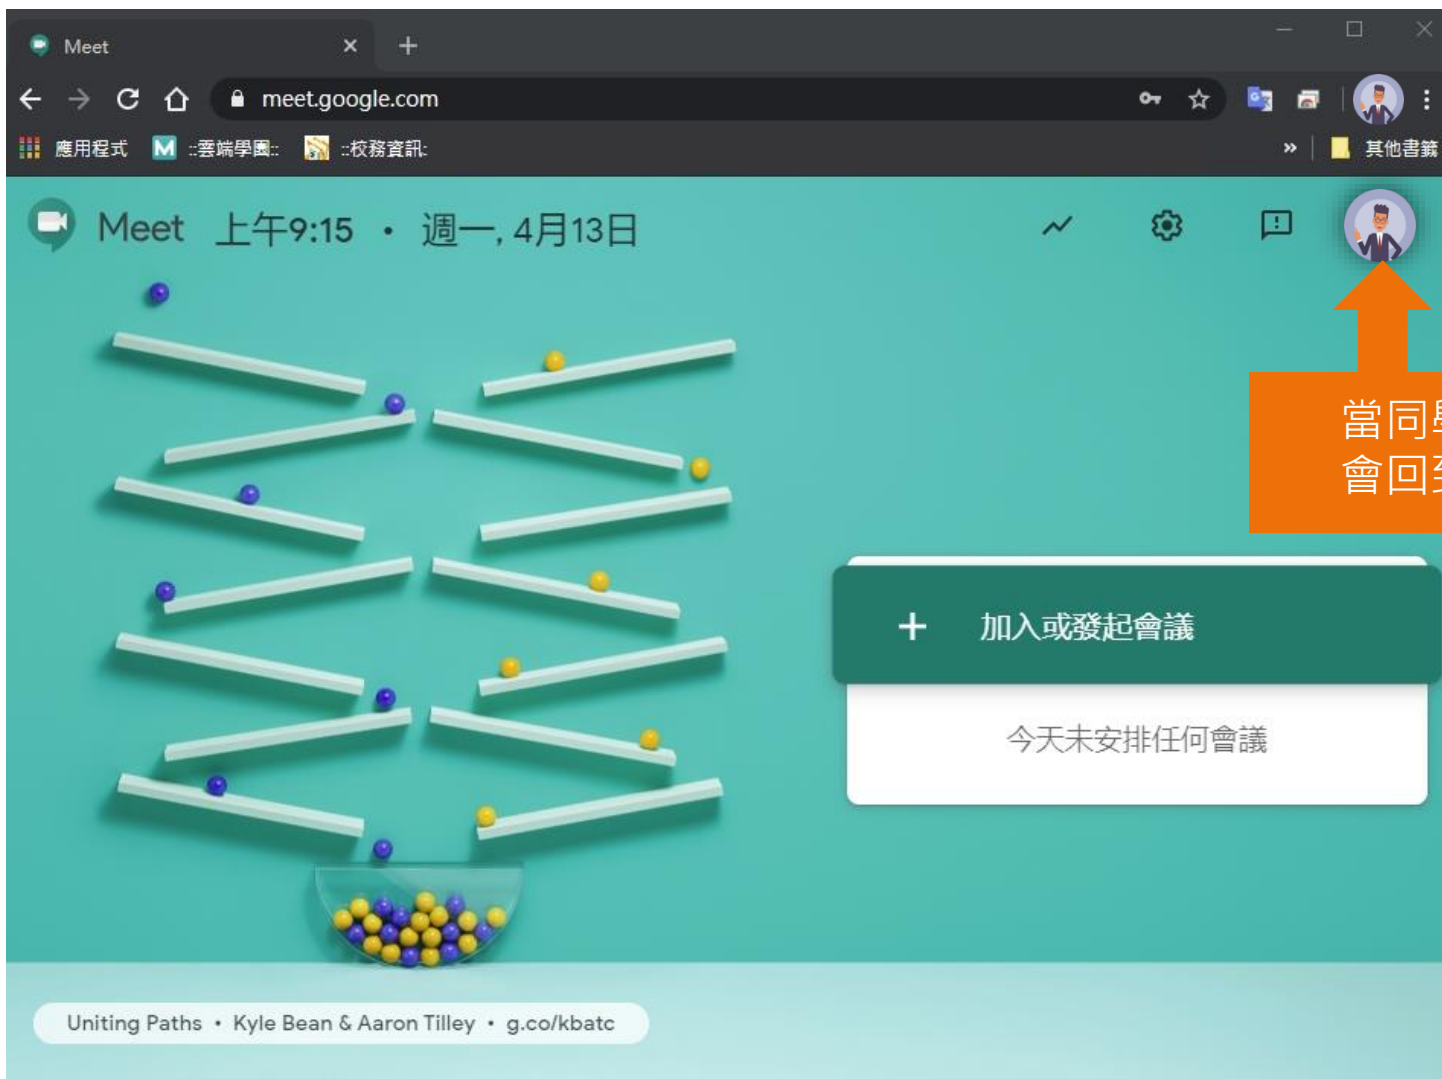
Meet ×
+

meet.google.com

應用程式 ::雲端學園:: ::校務資訊:
» 其他書籤

Meet 上午9:15 • 週一, 4月13日

當同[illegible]
會回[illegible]

+ 加入或發起會議

今天未安排任何會議

Uniting Paths • Kyle Bean & Aaron Tilley • g.co/kbatc